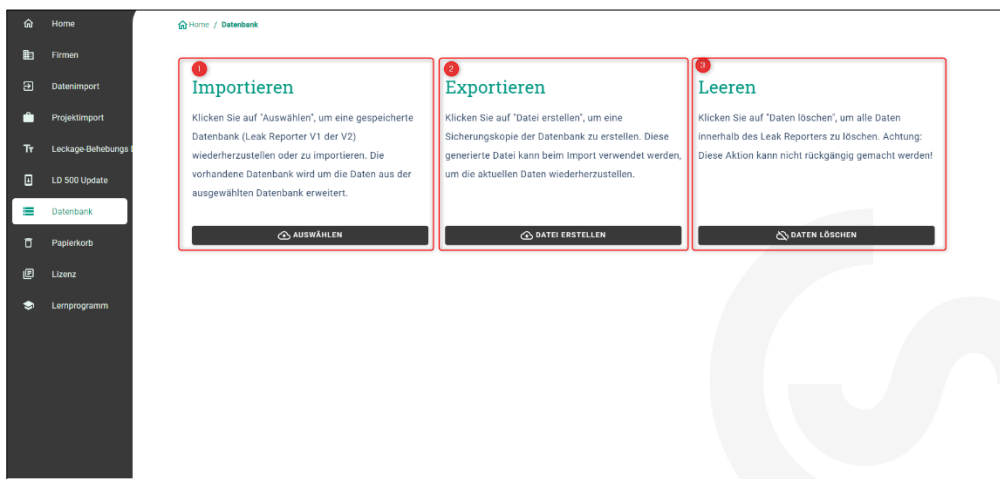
Home
Firmen
Datenimport
Projektimport
Leckage-Behebungs l
LD 500 Update
Datenbank
Papierkorb
Lizenz
Lernprogramm

Home / Datenbank

1
Importieren
Klicken Sie auf "Auswählen", um eine gespeicherte Datenbank (Leak Reporter V1 der V2) wiederherzustellen oder zu importieren. Die vorhandene Datenbank wird um die Daten aus der ausgewählten Datenbank erweitert.
AUSWÄHLEN

2
Exportieren
Klicken Sie auf "Datei erstellen", um eine Sicherungskopie der Datenbank zu erstellen. Diese generierte Datei kann beim Import verwendet werden, um die aktuellen Daten wiederherzustellen.
DATEI ERSTELLEN

3
Leeren
Klicken Sie auf "Daten löschen", um alle Daten innerhalb des Leak Reporters zu löschen. Achtung: Diese Aktion kann nicht rückgängig gemacht werden!
DATEN LÖSCHEN